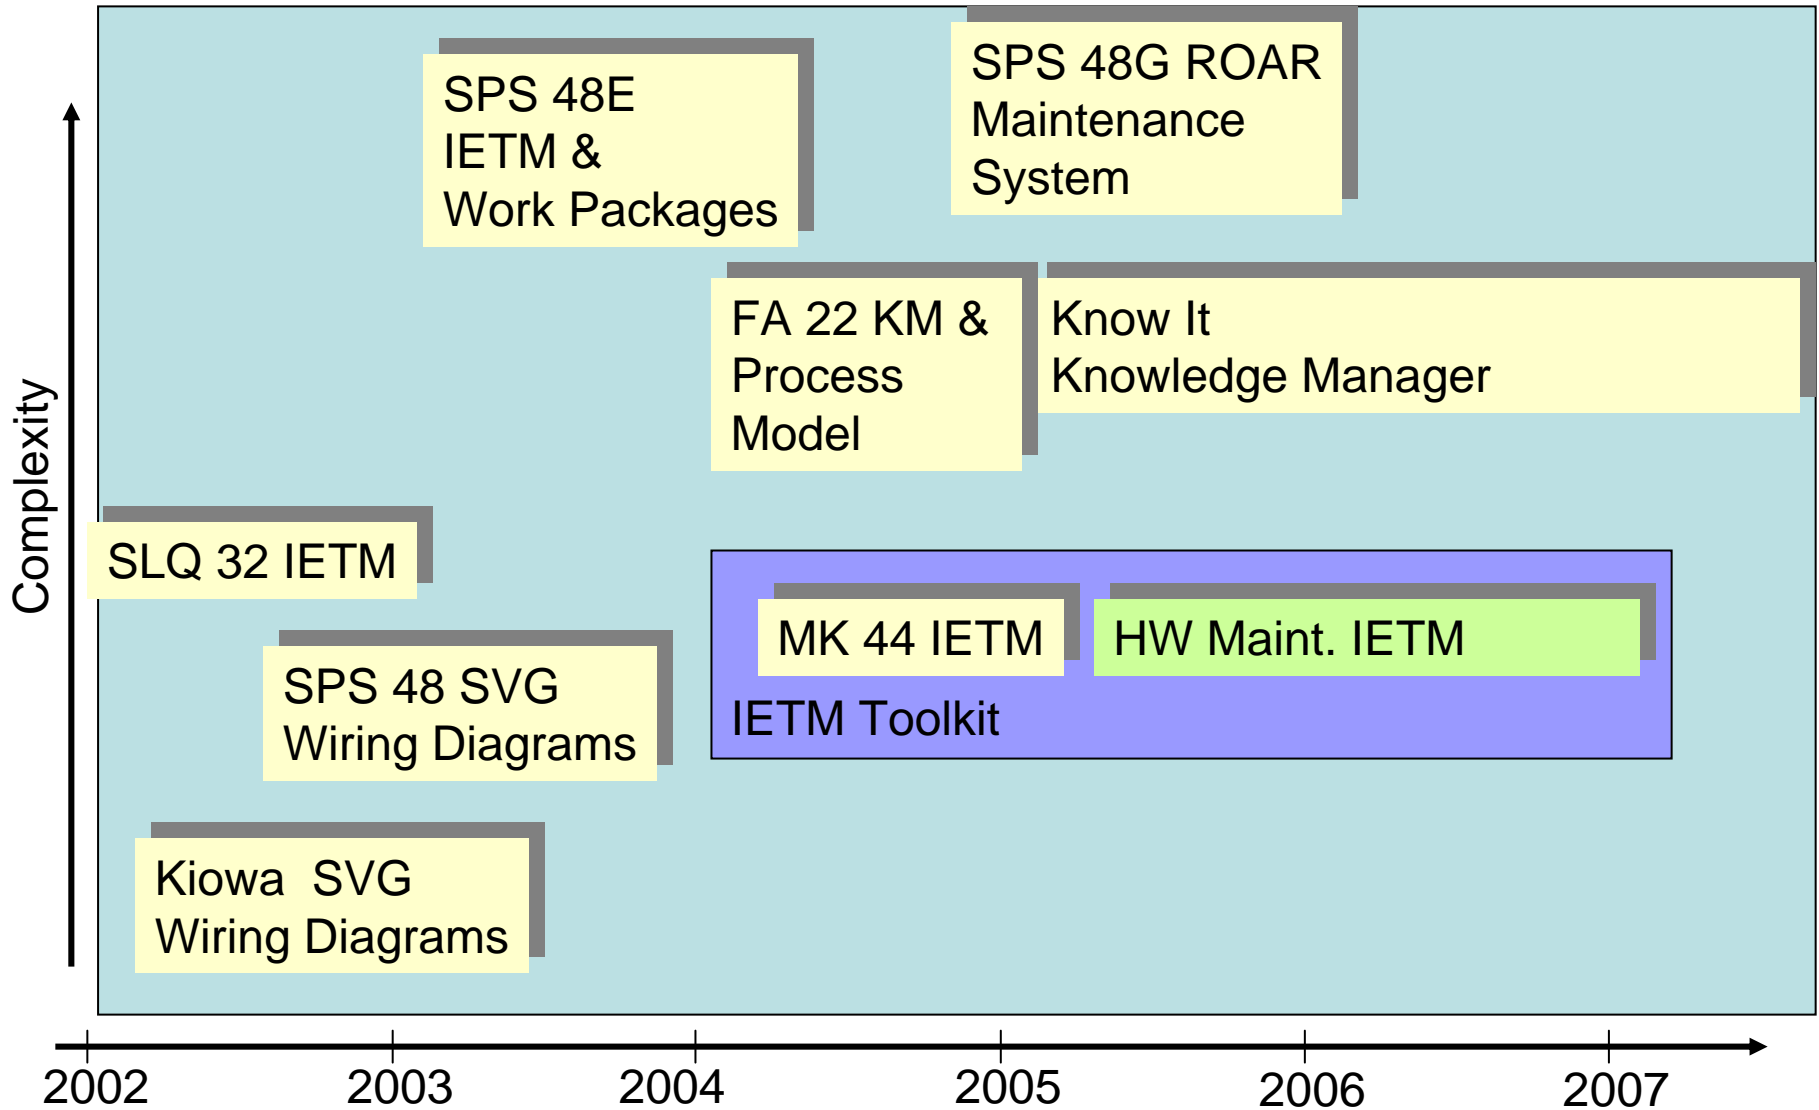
Complexity

SPS 48E IETM & Work Packages

SPS 48G ROAR Maintenance System

FA 22 KM & Process Model

Know It Knowledge Manager

SLQ 32 IETM

MK 44 IETM

HW Maint. IETM

IETM Toolkit

SPS 48 SVG Wiring Diagrams

Kiowa SVG Wiring Diagrams

2002
2003
2004
2005
2006
2007